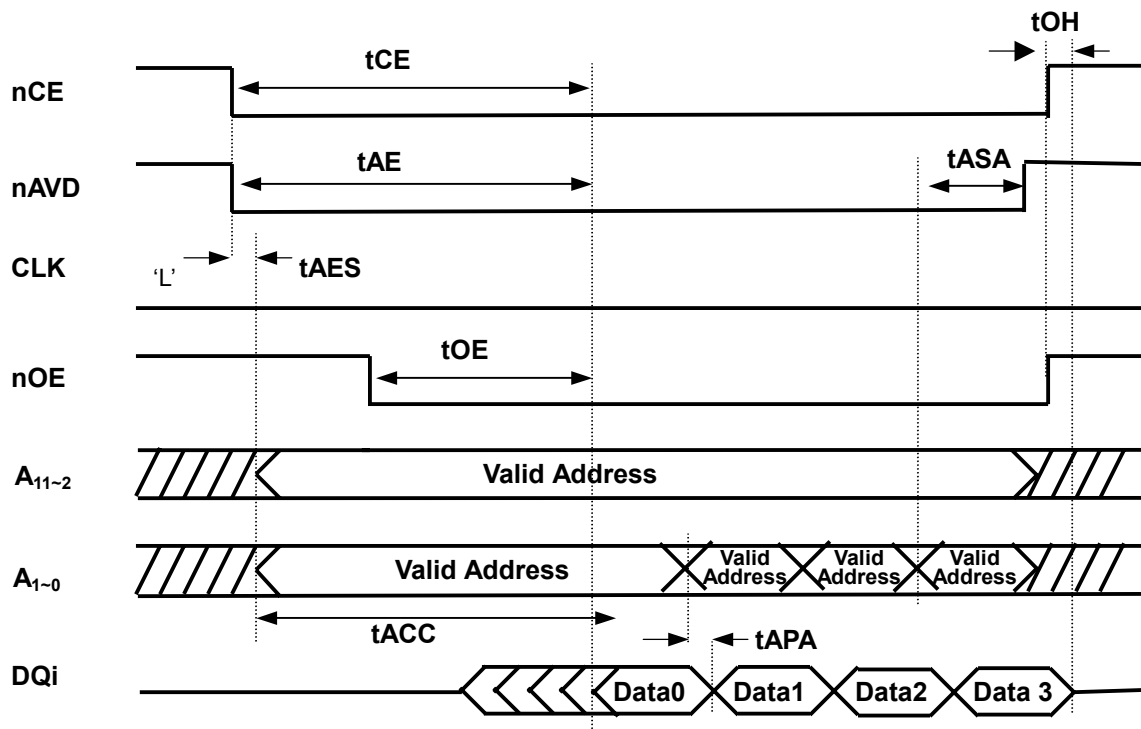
tOH

nCE

tCE

nAVD

tAE

tASA

CLK

'L'

tAES

nOE

tOE

$A_{11\sim2}$

Valid Address

$A_{1\sim0}$

Valid Address

Valid Address

Valid Address

Valid Address

tACC

tAPA

DQi

Data0

Data1

Data2

Data 3